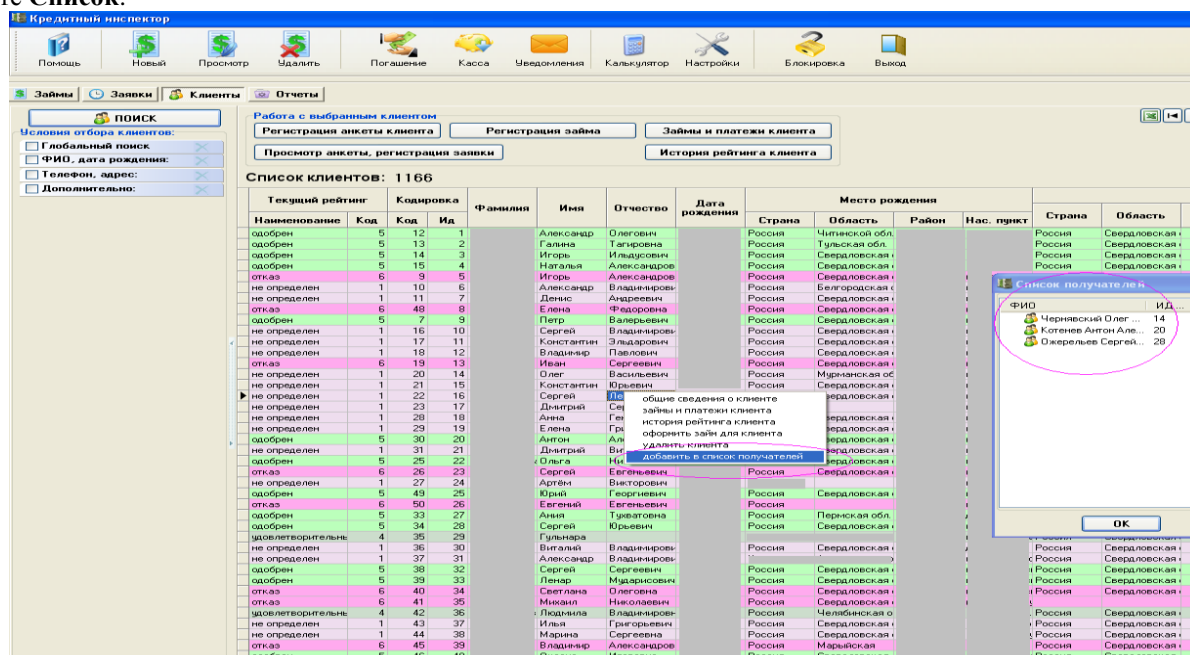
те Список.

Кредитный инспектор

Помощь Новый Просмотр Удалить Погашение Касса Уведомления Калькулятор Настройки Блокировка Выход

Займы Заявки Клиенты Отчеты

ПОИСК
Условия отбора клиентов:
Глобальный поиск
ФИО, дата рождения:
Телефон, адрес:
Дополнительно:

Работа с выбранным клиентом
Регистрация анкеты клиента | Регистрация займа | Займы и платежи клиента
Просмотр анкеты, регистрация заявки | История рейтинга клиента

Список клиентов: 1166

| Текущий рейтинг Наименование | Код | Кодировка Код | Ид | Фамилия | Имя | Отчество | Дата рождения | Место рождения Страна | Область | Район | Нас. пункт | Страна | Область |
|---|---|---|---|---|---|---|---|---|---|---|---|---|---|
| одобрен | 5 | 12 | 1 | | Александр | Олегович | | Россия | Читинской обл. | | | Россия | Свердловская |
| одобрен | 5 | 13 | 2 | | Галина | Тагировна | | Россия | Тульская обл. | | | Россия | Свердловская |
| одобрен | 5 | 14 | 3 | | Игорь | Ильдусович | | Россия | Свердловская | | | Россия | Свердловская |
| одобрен | 5 | 15 | 4 | | Наталья | Александров | | Россия | Свердловская | | | Россия | Свердловская |
| отказ | 6 | 9 | 5 | | Игорь | Александров | | Россия | Свердловская | | | | |
| не определен | 1 | 10 | 6 | | Александр | Владимирови | | Россия | Белгородская | | | | |
| не определен | 1 | 11 | 7 | | Денис | Андреевич | | Россия | Свердловская | | | | |
| отказ | 6 | 48 | 8 | | Елена | Федоровна | | Россия | Свердловская | | | | |
| одобрен | 5 | 7 | 9 | | Петр | Валерьевич | | Россия | Свердловская | | | | |
| не определен | 1 | 16 | 10 | | Сергей | Владимирови | | Россия | Свердловская | | | | |
| не определен | 1 | 17 | 11 | | Константин | Эльдарович | | Россия | Свердловская | | | | |
| не определен | 1 | 18 | 12 | | Владимир | Павлович | | Россия | Свердловская | | | | |
| отказ | 6 | 19 | 13 | | Иван | Сергеевич | | Россия | Свердловская | | | | |
| не определен | 1 | 20 | 14 | | Олег | Васильевич | | Россия | Мурманская об | | | | |
| не определен | 1 | 21 | 15 | | Константин | Юрьевич | | Россия | Свердловская | | | | |
| не определен | 1 | 22 | 16 | | Сергей | Ле | | | Свердловская | | | | |
| не определен | 1 | 23 | 17 | | Дмитрий | Се | | | | | | | |
| не определен | 1 | 28 | 18 | | Анна | Ге | | | Свердловская | | | | |
| не определен | 1 | 29 | 19 | | Елена | Гр | | | Свердловская | | | | |
| одобрен | 5 | 30 | 20 | | Антон | Ал | | | Свердловская | | | | |
| не определен | 1 | 31 | 21 | | Дмитрий | Ви | | | Свердловская | | | | |
| одобрен | 5 | 25 | 22 | | Ольга | Ни | | | Свердловская | | | | |
| отказ | 6 | 26 | 23 | | Сергей | Евгеньевич | | | Свердловская | | | | |
| не определен | 1 | 27 | 24 | | Артём | Викторович | | | | | | | |
| одобрен | 5 | 49 | 25 | | Юрий | Георгиевич | | Россия | Свердловская | | | | |
| отказ | 6 | 50 | 26 | | Евгений | Евгеньевич | | Россия | | | | | |
| одобрен | 5 | 33 | 27 | | Анна | Тухватовна | | Россия | Пермская обл. | | | | |
| одобрен | 5 | 34 | 28 | | Сергей | Юрьевич | | Россия | Свердловская | | | | |
| удовлетворительны | 4 | 35 | 29 | | Гульнара | | | | | | | | |
| не определен | 1 | 36 | 30 | | Виталий | Владимирови | | Россия | Свердловская | | | Россия | Свердловская |
| не определен | 1 | 37 | 31 | | Александр | Владимирови | | | | | | Россия | Свердловская |
| одобрен | 5 | 38 | 32 | | Сергей | Сергеевич | | Россия | Свердловская | | | Россия | Свердловская |
| одобрен | 5 | 39 | 33 | | Ленар | Мударисович | | Россия | Свердловская | | | Россия | Свердловская |
| отказ | 6 | 40 | 34 | | Светлана | Олеговна | | Россия | Свердловская | | | Россия | Свердловская |
| отказ | 6 | 41 | 35 | | Михаил | Николаевич | | Россия | Свердловская | | | | |
| удовлетворительны | 4 | 42 | 36 | | Людмила | Владимиров | | Россия | Челябинская о | | | Россия | Свердловская |
| не определен | 1 | 43 | 37 | | Илья | Григорьевич | | Россия | Свердловская | | | Россия | Свердловская |
| не определен | 1 | 44 | 38 | | Марина | Сергеевна | | Россия | Свердловская | | | Россия | Свердловская |
| отказ | 6 | 45 | 39 | | Владимир | Александров | | Россия | Марийская | | | Россия | Свердловская |

общие сведения о клиенте
займы и платежи клиента
история рейтинга клиента
оформить займ для клиента
удалить клиента
добавить в список получателей

Список получателей
| ФИО | ИД... |
|---|---|
| Чернявский Олег ... | 14 |
| Котенев Антон Але... | 20 |
| Ожерельев Сергей... | 28 |

OK